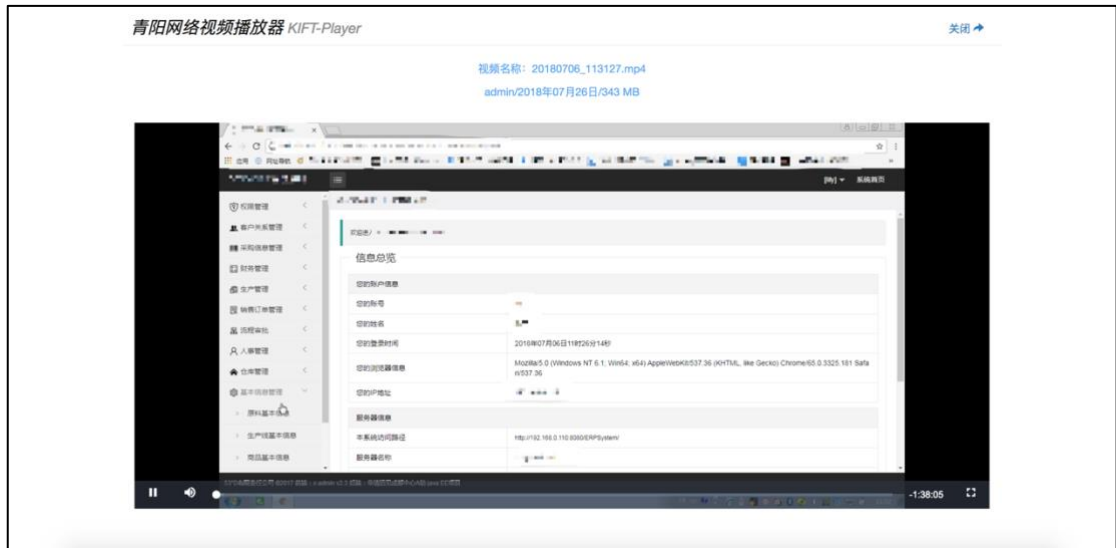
青阳网络视频播放器 KIFT-Player

关闭

视频名称：20180706_113127.mp4

admin/2018年07月26日/343 MB

系统首页

权限管理

客户关系管理

采购信息管理

财务管理

生产管理

销售订单管理

流程审批

人事管理

仓库管理

基本信息管理

原料基本信息

生产线基本信息

商品基本信息

欢迎您 /

信息总览

您的账户信息

您的账号

您的姓名

您的登录时间

2018年07月06日11时26分14秒

您的浏览器信息

Mozilla/5.0 (Windows NT 6.1; Win64; x64) AppleWebKit/537.36 (KHTML, like Gecko) Chrome/65.0.3325.181 Safari/537.36

您的IP地址

服务器信息

本系统访问路径

http://192.168.0.110:8080/ERPSystem/

服务器名称

-1:38:05